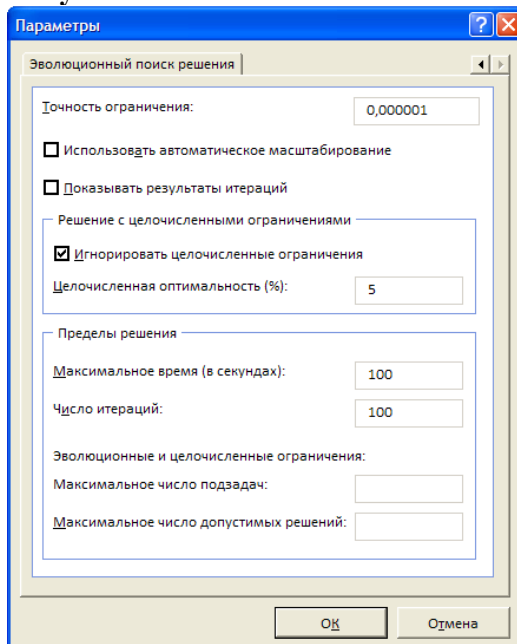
Параметры

?

Эволюционный поиск решения

Точность ограничения: 0,000001

Использовать автоматическое масштабирование

Показывать результаты итераций

Решение с целочисленными ограничениями

Игнорировать целочисленные ограничения

Целочисленная оптимальность (%): 5

Пределы решения

Максимальное время (в секундах): 100

Число итераций: 100

Эволюционные и целочисленные ограничения:

Максимальное число подзадач:

Максимальное число допустимых решений:

ОК

Отмена